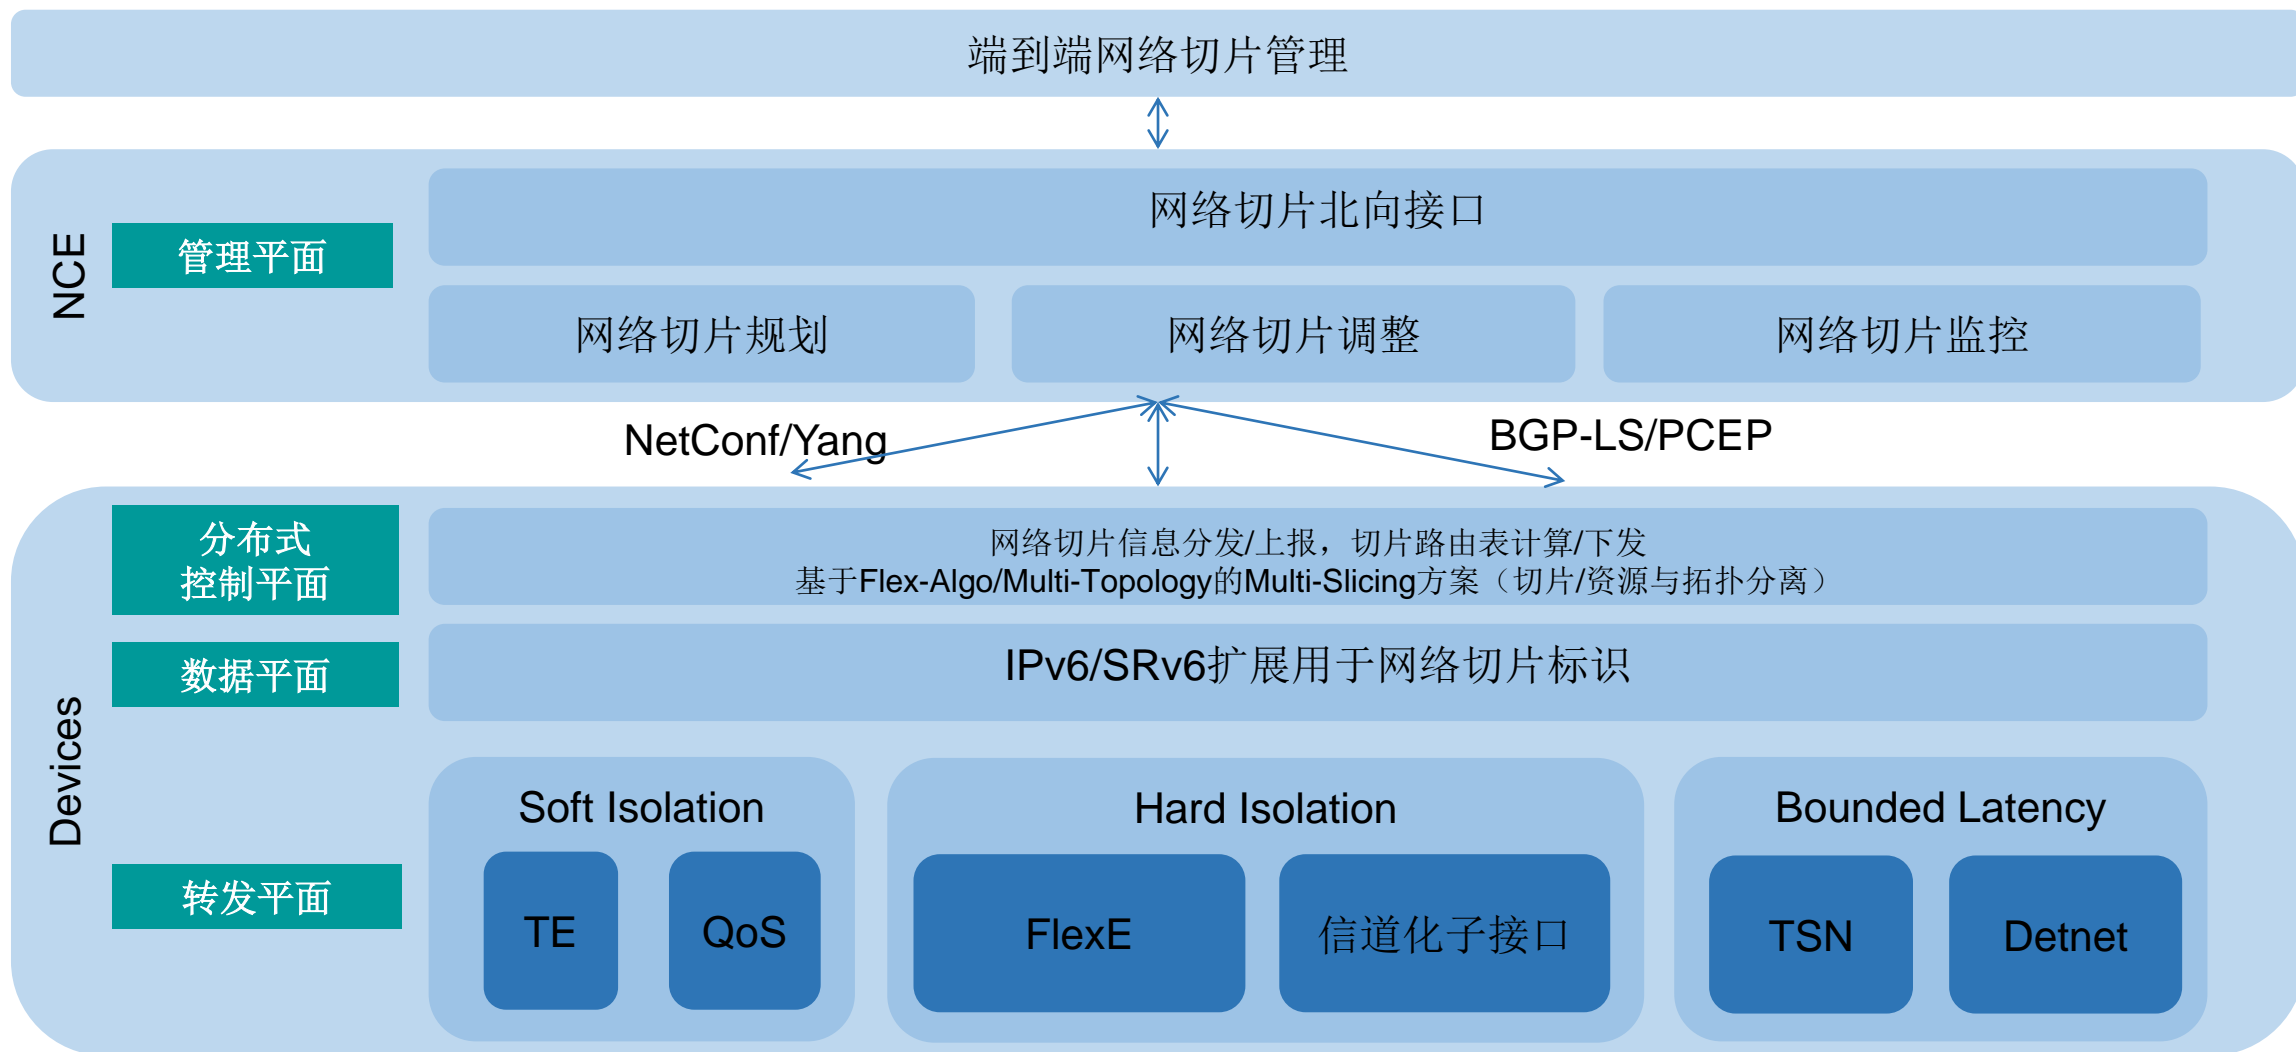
端到端网络切片管理

NCE

管理平面

网络切片北向接口

网络切片规划

网络切片调整

网络切片监控

NetConf/Yang

BGP-LS/PCEP

Devices

分布式
控制平面

网络切片信息分发/上报，切片路由表计算/下发
基于Flex-Algo/Multi-Topology的Multi-Slicing方案（切片/资源与拓扑分离）

数据平面

IPv6/SRv6扩展用于网络切片标识

转发平面

Soft Isolation

TE

QoS

Hard Isolation

FlexE

信道化子接口

Bounded Latency

TSN

Detnet